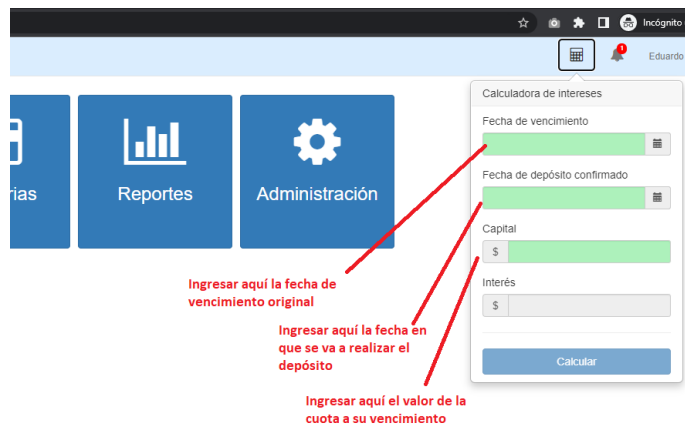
Incógnito

1

Eduardo

rias

Reportes

Administración

Calculadora de intereses

Fecha de vencimiento

Fecha de depósito confirmado

Capital

$

Interés

$

Calcular

Ingresar aquí la fecha de vencimiento original

Ingresar aquí la fecha en que se va a realizar el depósito

Ingresar aquí el valor de la cuota a su vencimiento